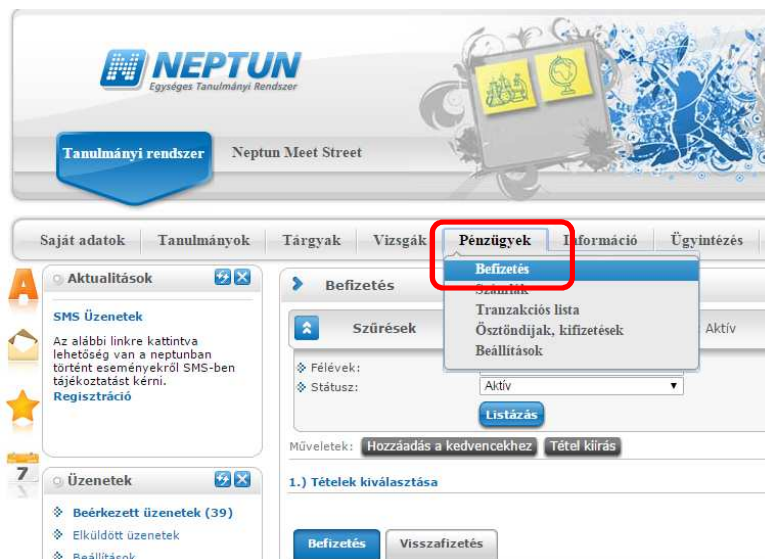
NEPTUN
Egységes Tanulmányi Rendszer

Tanulmányi rendszer
Neptun Meet Street

Saját adatok
Tanulmányok
Tárgyak
Vizsgák
Pénzügyek
Információ
Ügyintézés

Befizetés
Számlák
Tranzakciós lista
Ösztöndíjak, kifizetések
Beállítások

A

Aktualitások

SMS Üzenetek

Az alábbi linkre kattintva lehetőség van a neptunban történt eseményekről SMS-ben tájékoztatást kérni.
Regisztráció

Befizetés

Szűrések
Aktív

Félévek:
Státusz:
Aktív
Listázás

Műveletek: Hozzáadás a kedvencekhez Tétel kiírás

1.) Tételek kiválasztása

7

Üzenetek

Beérkezett üzenetek (39)
Elküldött üzenetek
Beállítások

Befizetés
Visszafizetés